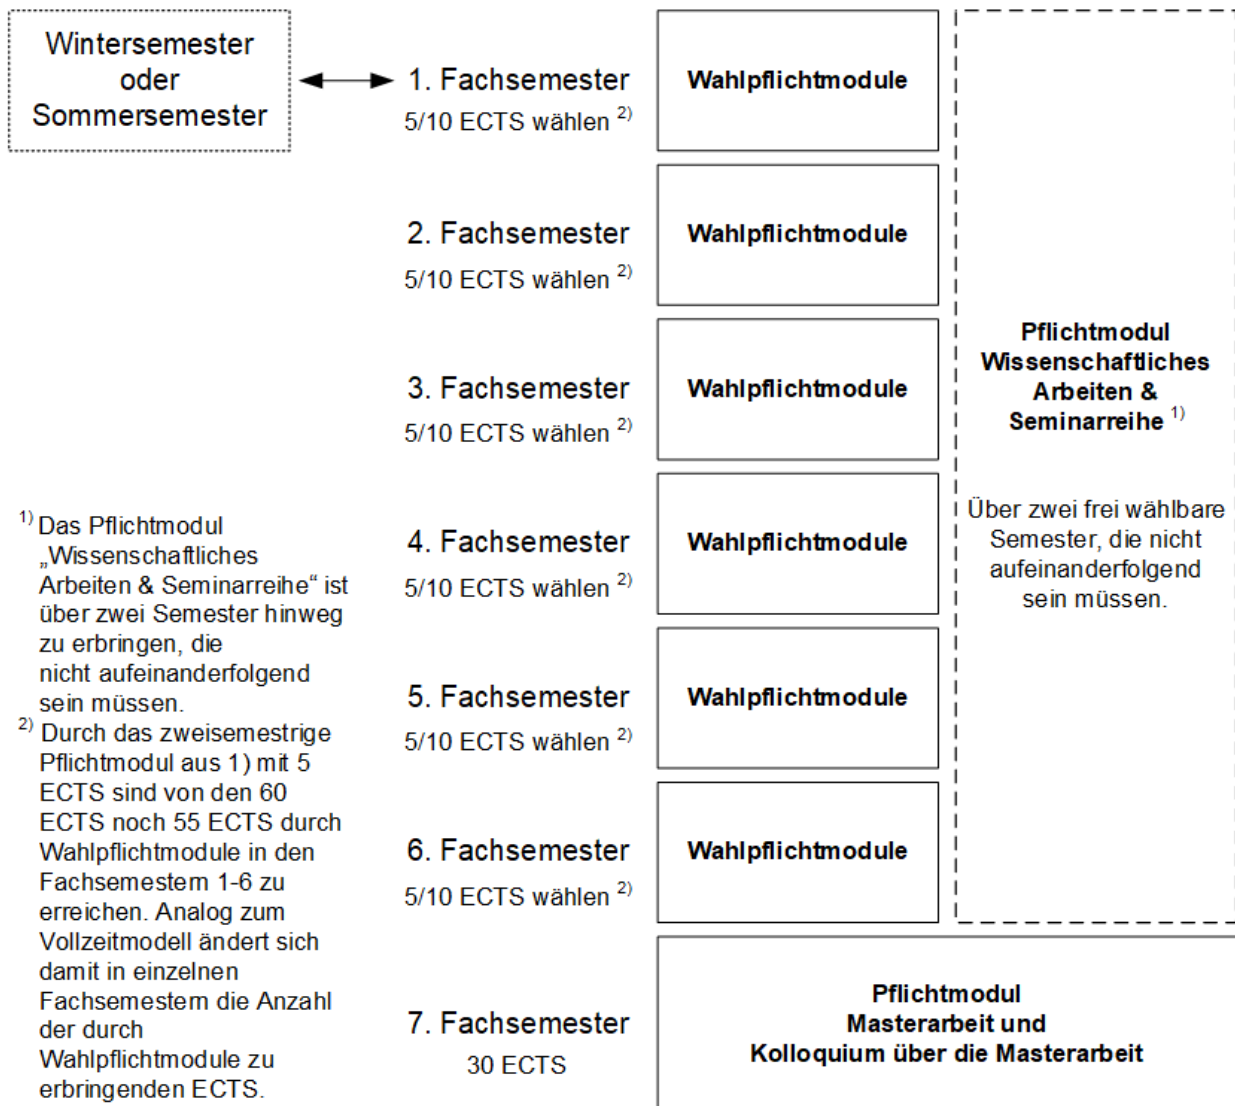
Wintersemester oder Sommersemester

1. Fachsemester
5/10 ECTS wählen $^{2)}$

Wahlpflichtmodule

2. Fachsemester
5/10 ECTS wählen $^{2)}$

Wahlpflichtmodule

3. Fachsemester
5/10 ECTS wählen $^{2)}$

Wahlpflichtmodule

4. Fachsemester
5/10 ECTS wählen $^{2)}$

Wahlpflichtmodule

5. Fachsemester
5/10 ECTS wählen $^{2)}$

Wahlpflichtmodule

6. Fachsemester
5/10 ECTS wählen $^{2)}$

Wahlpflichtmodule

Pflichtmodul Wissenschaftliches Arbeiten & Seminarreihe $^{1)}$

Über zwei frei wählbare Semester, die nicht aufeinanderfolgend sein müssen.

7. Fachsemester
30 ECTS

Pflichtmodul
Masterarbeit und
Kolloquium über die Masterarbeit

$^{1)}$ Das Pflichtmodul „Wissenschaftliches Arbeiten & Seminarreihe“ ist über zwei Semester hinweg zu erbringen, die nicht aufeinanderfolgend sein müssen.
$^{2)}$ Durch das zweisemestrige Pflichtmodul aus 1) mit 5 ECTS sind von den 60 ECTS noch 55 ECTS durch Wahlpflichtmodule in den Fachsemestem 1-6 zu erreichen. Analog zum Vollzeitmodell ändert sich damit in einzelnen Fachsemestem die Anzahl der durch Wahlpflichtmodule zu erbringenden ECTS.